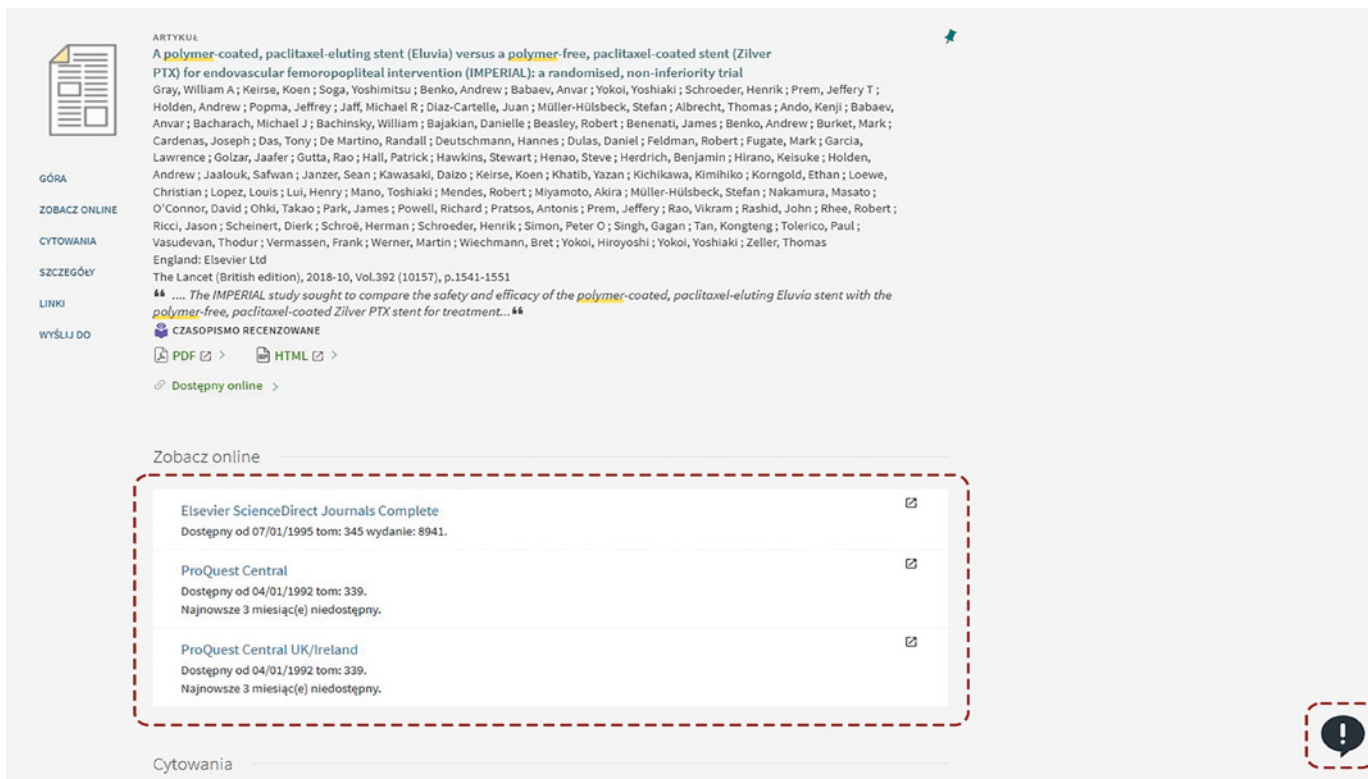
GÓRA
ZOBACZ ONLINE
CYTOWANIA
SZCZEGÓŁY
LINKI
WYŚLIJ DO

ARTYKUŁ
A polymer-coated, paclitaxel-eluting stent (Eluvia) versus a polymer-free, paclitaxel-coated stent (Zilver PTX) for endovascular femoropopliteal intervention (IMPERIAL): a randomised, non-inferiority trial
Gray, William A ; Keirse, Koen ; Soga, Yoshimitsu ; Benko, Andrew ; Babaev, Anvar ; Yokoi, Yoshiaki ; Schroeder, Henrik ; Prem, Jeffery T ; Holden, Andrew ; Popma, Jeffrey ; Jaff, Michael R ; Diaz-Cartelle, Juan ; Müller-Hülsbeck, Stefan ; Albrecht, Thomas ; Ando, Kenji ; Babaev, Anvar ; Bacharach, Michael J ; Bachinsky, William ; Bajakian, Danielle ; Beasley, Robert ; Benenati, James ; Benko, Andrew ; Burket, Mark ; Cardenas, Joseph ; Das, Tony ; De Martino, Randall ; Deutschmann, Hannes ; Dulas, Daniel ; Feldman, Robert ; Fugate, Mark ; Garcia, Lawrence ; Golzar, Jaafer ; Gutta, Rao ; Hall, Patrick ; Hawkins, Stewart ; Henao, Steve ; Herdrich, Benjamin ; Hirano, Keisuke ; Holden, Andrew ; Jaalouk, Safwan ; Janzer, Sean ; Kawasaki, Daizo ; Keirse, Koen ; Khatib, Yazan ; Kichikawa, Kimihiko ; Korngold, Ethan ; Loewe, Christian ; Lopez, Louis ; Lui, Henry ; Mano, Toshiaki ; Mendes, Robert ; Miyamoto, Akira ; Müller-Hülsbeck, Stefan ; Nakamura, Masato ; O'Connor, David ; Ohki, Takao ; Park, James ; Powell, Richard ; Pratsos, Antonis ; Prem, Jeffery ; Rao, Vikram ; Rashid, John ; Rhee, Robert ; Ricci, Jason ; Scheinert, Dierk ; Schroë, Herman ; Schroeder, Henrik ; Simon, Peter O ; Singh, Gagan ; Tan, Kongteng ; Tolerico, Paul ; Vasudevan, Thodur ; Vermassen, Frank ; Werner, Martin ; Wiechmann, Bret ; Yokoi, Hiroyoshi ; Yokoi, Yoshiaki ; Zeller, Thomas
England: Elsevier Ltd
The Lancet (British edition), 2018-10, Vol.392 (10157), p.1541-1551
❝ .... The IMPERIAL study sought to compare the safety and efficacy of the polymer-coated, paclitaxel-eluting Eluvia stent with the polymer-free, paclitaxel-coated Zilver PTX stent for treatment... ❝
CZASOPISMO RECENZOWANE
PDF >   HTML >
Dostępny online >

Zobacz online

Elsevier ScienceDirect Journals Complete
Dostępny od 07/01/1995 tom: 345 wydanie: 8941.

ProQuest Central
Dostępny od 04/01/1992 tom: 339.
Najnowsze 3 miesiąc(e) niedostępny.

ProQuest Central UK/Ireland
Dostępny od 04/01/1992 tom: 339.
Najnowsze 3 miesiąc(e) niedostępny.

Cytowania